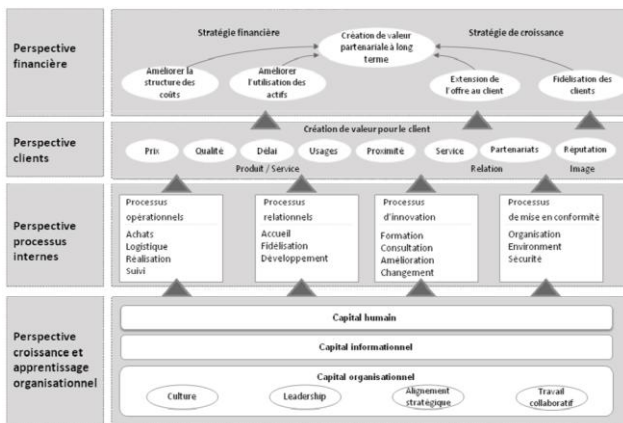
Perspective financière

Stratégie financière

Création de valeur partenariale à long terme

Stratégie de croissance

Améliorer la structure des coûts

Améliorer l'utilisation des actifs

Extension de l'offre au client

Fidélisation des clients

Perspective clients

Création de valeur pour le client

Prix

Qualité

Délai

Usages

Proximité

Service

Partenariats

Réputation

Produit / Service

Relation

Image

Perspective processus internes

Processus opérationnels
Achats
Logistique
Réalisation
Suivi

Processus relationnels
Accueil
Fidélisation
Développement

Processus d'innovation
Formation
Consultation
Amélioration
Changement

Processus de mise en conformité
Organisation
Environment
Sécurité

Perspective croissance et apprentissage organisationnel

Capital humain

Capital informationnel

Capital organisationnel

Culture

Leadership

Alignement stratégique

Travail collaboratif